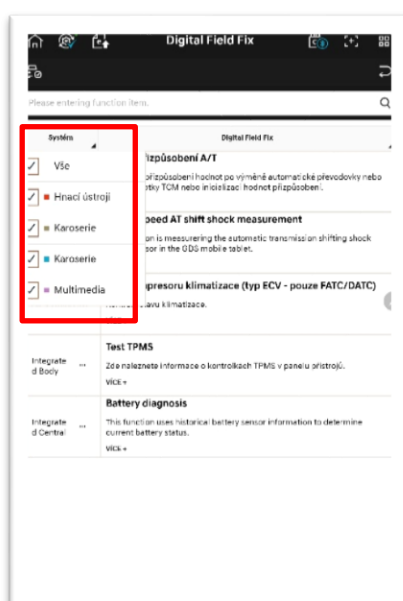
Digital Field Fix

Please entering function item.

Systém

Digital Field Fix

Vše

Hnací ústrojí

Karoserie

Karoserie

Multimedia

přizpůsobení A/T

přizpůsobení hodnot po výměně automatické převodovky nebo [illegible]etky TCM nebo inicializaci hodnot přizpůsobení.

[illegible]peed AT shift shock measurement

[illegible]n is measurering the automatic transmission shifting shock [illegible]sor in the GDS mobile tablet.

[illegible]presoru klimatizace (typ ECV - pouze FATC/DATC)

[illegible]avu klimatizace.

Integrated Body ...

Test TPMS

Zde naleznete informace o kontrolkách TPMS v panelu přístrojů.

VÍCE +

Integrated Central ...

Battery diagnosis

This function uses historical battery sensor information to determine current battery status.

VÍCE +